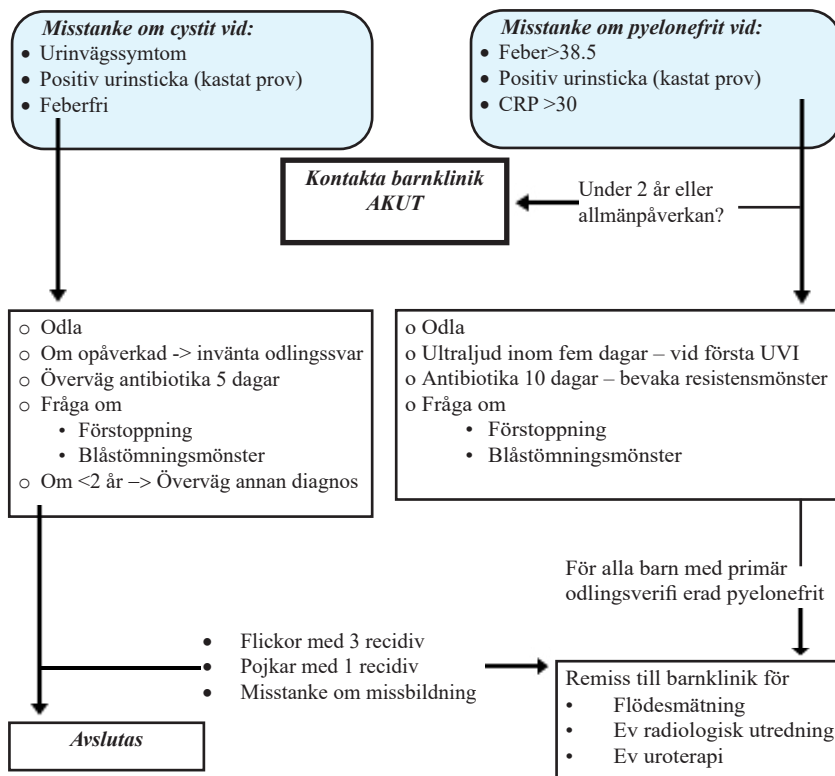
Misstanke om cystit vid:
• Urinvägssymtom
• Positiv urinsticka (kastat prov)
• Feberfri

Misstanke om pyelonefrit vid:
• Feber>38.5
• Positiv urinsticka (kastat prov)
• CRP >30

Kontakta barnklinik AKUT

Under 2 år eller allmänpåverkan?

o Odla
o Om opåverkad -> invänta odlingssvar
o Överväg antibiotika 5 dagar
o Fråga om
• Förstoppning
• Blåstömningsmönster
o Om <2 år –> Överväg annan diagnos

o Odla
o Ultraljud inom fem dagar – vid första UVI
o Antibiotika 10 dagar – bevaka resistensmönster
o Fråga om
• Förstoppning
• Blåstömningsmönster

För alla barn med primär odlingsverifi erad pyelonefrit

• Flickor med 3 recidiv
• Pojkar med 1 recidiv
• Misstanke om missbildning

Remiss till barnklinik för
• Flödesmätning
• Ev radiologisk utredning
• Ev uroterapi

Avslutas